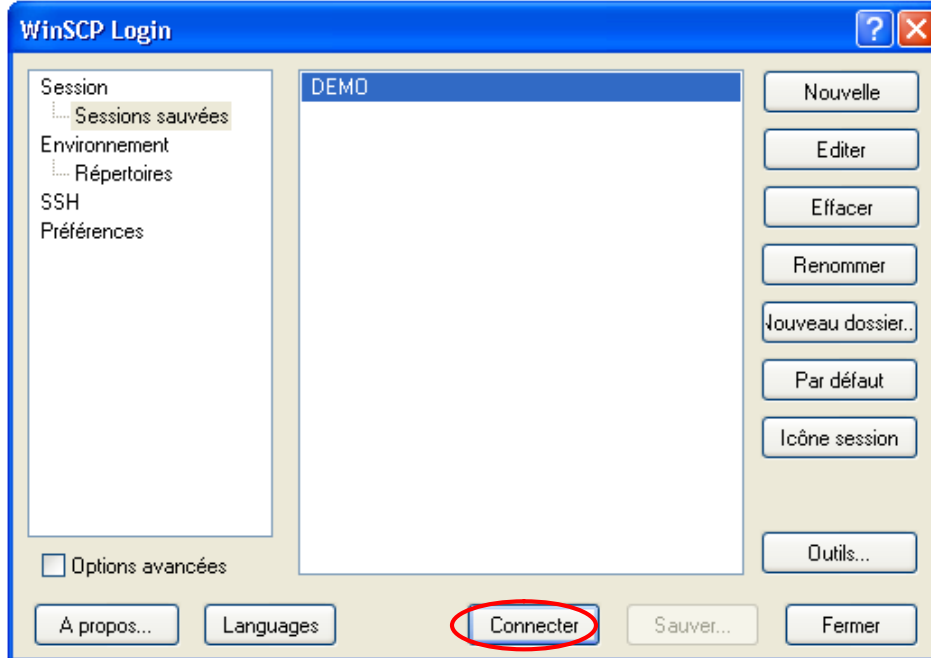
WinSCP Login

?

Session
Sessions sauvées
Environnement
Répertoires
SSH
Préférences

DEMO

Nouvelle
Editer
Effacer
Renommer
Nouveau dossier..
Par défaut
Icône session
Outils...

Options avancées

A propos...
Languages
Connecter
Sauver...
Fermer